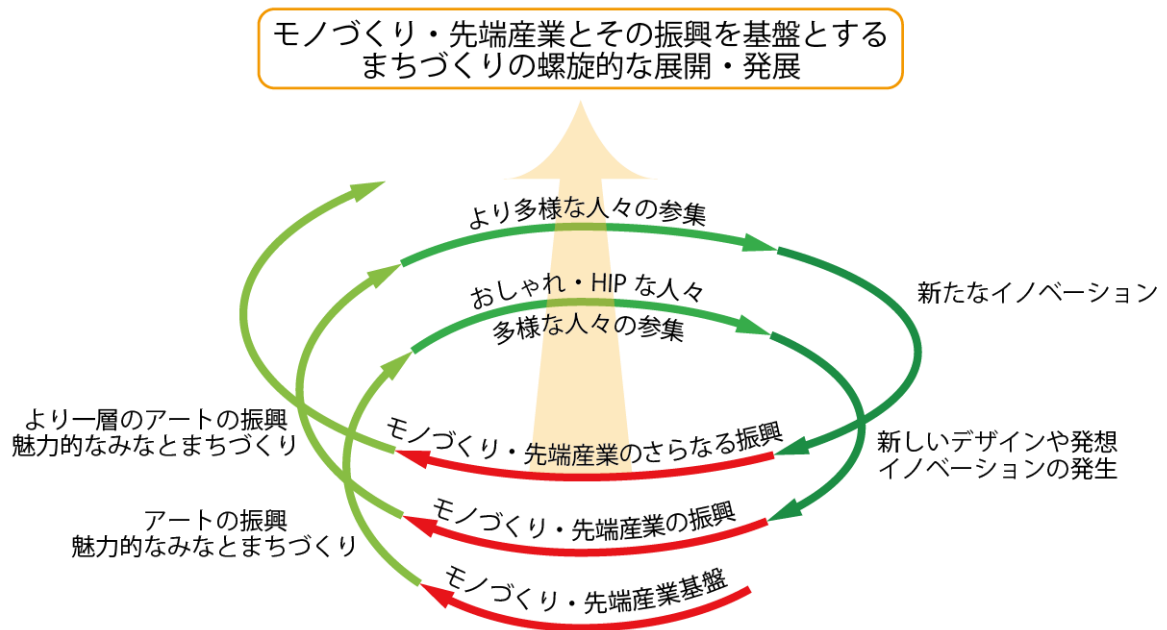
モノづくり・先端産業とその振興を基盤とする
まちづくりの螺旋的な展開・発展

より多様な人々の参集

新たなイノベーション

おしゃれ・HIP な人々

多様な人々の参集

より一層のアートの振興
魅力的なみなとまちづくり

モノづくり・先端産業のさらなる振興

新しいデザインや発想
イノベーションの発生

アートの振興
魅力的なみなとまちづくり

モノづくり・先端産業の振興

モノづくり・先端産業基盤